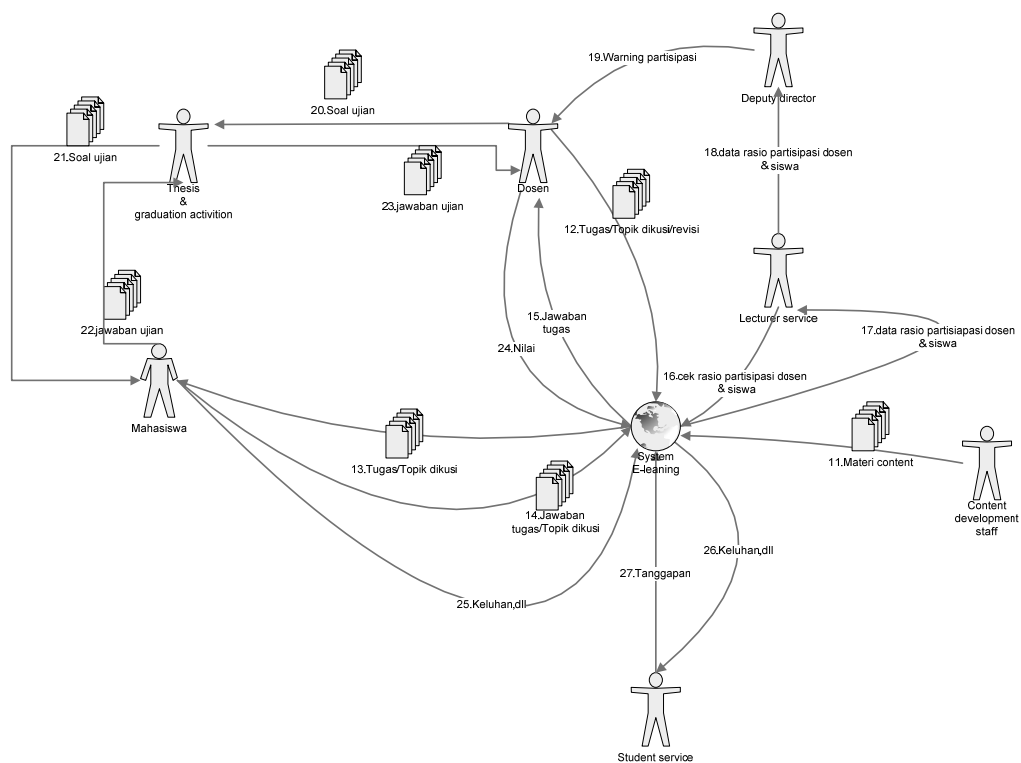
19.Warning partisipasi

Deputy director

20.Soal ujian

21.Soal ujian

Thesis & graduation activition

Dosen

18.data rasio partisipasi dosen & siswa

23.jawaban ujian

12.Tugas/Topik dikusi/revisi

Lecturer service

22.jawaban ujian

15.Jawaban tugas

24.Nilai

17.data rasio partisiapasi dosen & siswa

16.cek rasio partisipasi dosen & siswa

Mahasiswa

System E-leaning

11.Materi content

13.Tugas/Topik dikusi

14.Jawaban tugas/Topik dikusi

Content development staff

26.Keluhan,dll

27.Tanggapan

25.Keluhan,dll

Student service